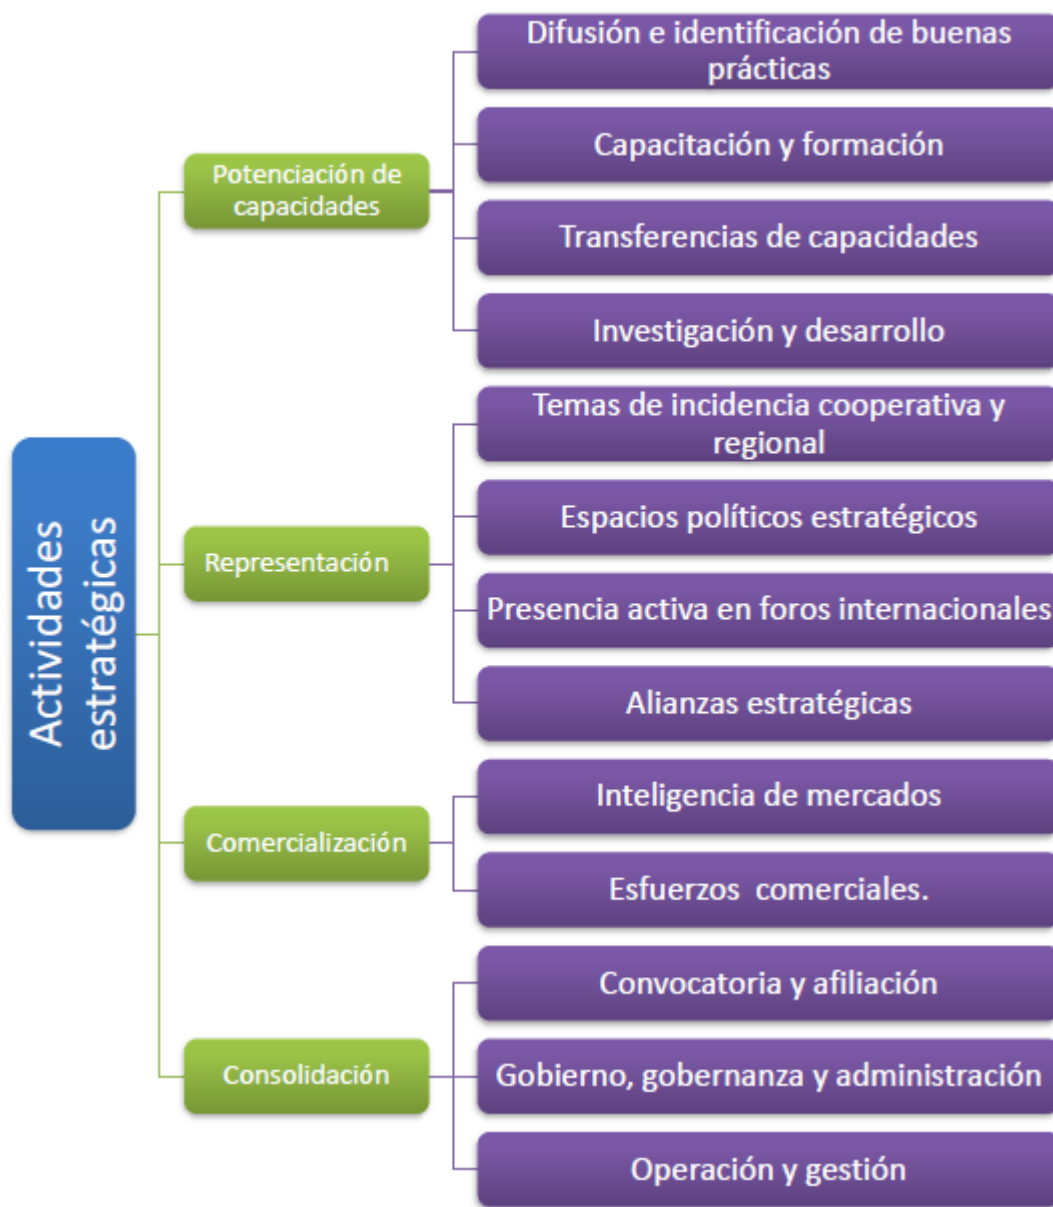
Actividades estratégicas

Potenciación de capacidades

Difusión e identificación de buenas prácticas

Capacitación y formación

Transferencias de capacidades

Investigación y desarrollo

Representación

Temas de incidencia cooperativa y regional

Espacios políticos estratégicos

Presencia activa en foros internacionales

Alianzas estratégicas

Comercialización

Inteligencia de mercados

Esfuerzos comerciales.

Consolidación

Convocatoria y afiliación

Gobierno, gobernanza y administración

Operación y gestión